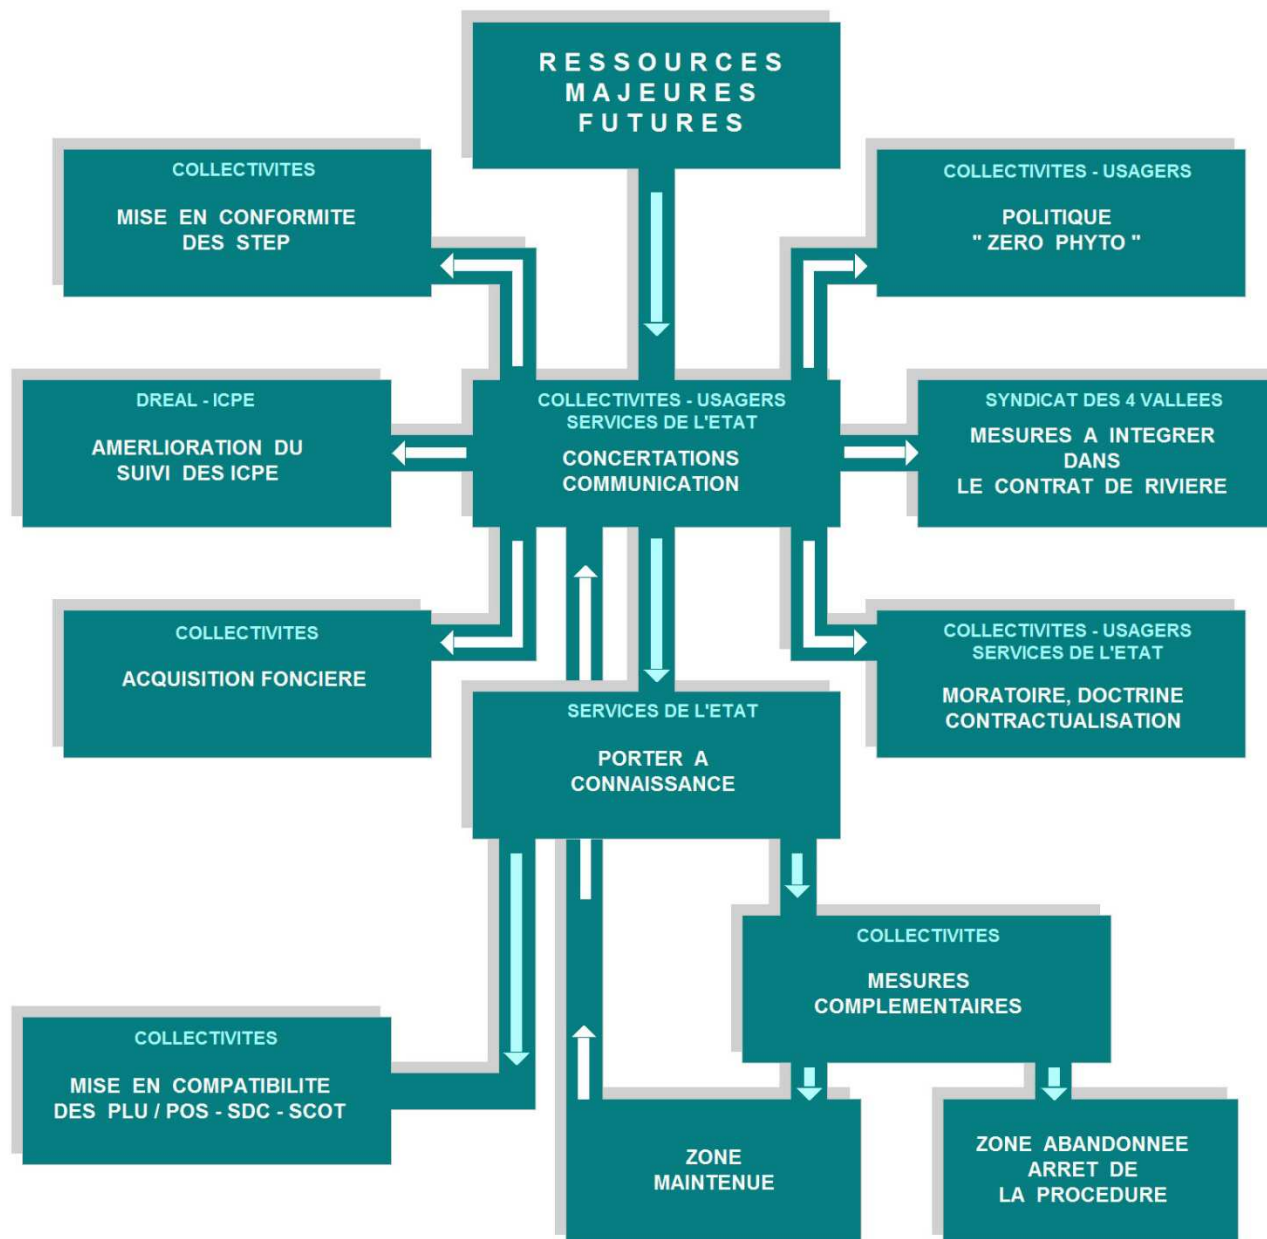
RESSOURCES MAJEURES FUTURES

COLLECTIVITES

MISE EN CONFORMITE DES STEP

COLLECTIVITES - USAGERS

POLITIQUE " ZERO PHYTO "

DREAL - ICPE

AMERLIORATION DU SUIVI DES ICPE

COLLECTIVITES - USAGERS
SERVICES DE L'ETAT

CONCERTATIONS
COMMUNICATION

SYNDICAT DES 4 VALLEES

MESURES A INTEGRER DANS LE CONTRAT DE RIVIERE

COLLECTIVITES

ACQUISITION FONCIERE

COLLECTIVITES - USAGERS
SERVICES DE L'ETAT

MORATOIRE, DOCTRINE CONTRACTUALISATION

SERVICES DE L'ETAT

PORTER A CONNAISSANCE

COLLECTIVITES

MESURES COMPLEMENTAIRES

COLLECTIVITES

MISE EN COMPATIBILITE DES PLU / POS - SDC - SCOT

ZONE MAINTENUE

ZONE ABANDONNEE ARRET DE LA PROCEDURE